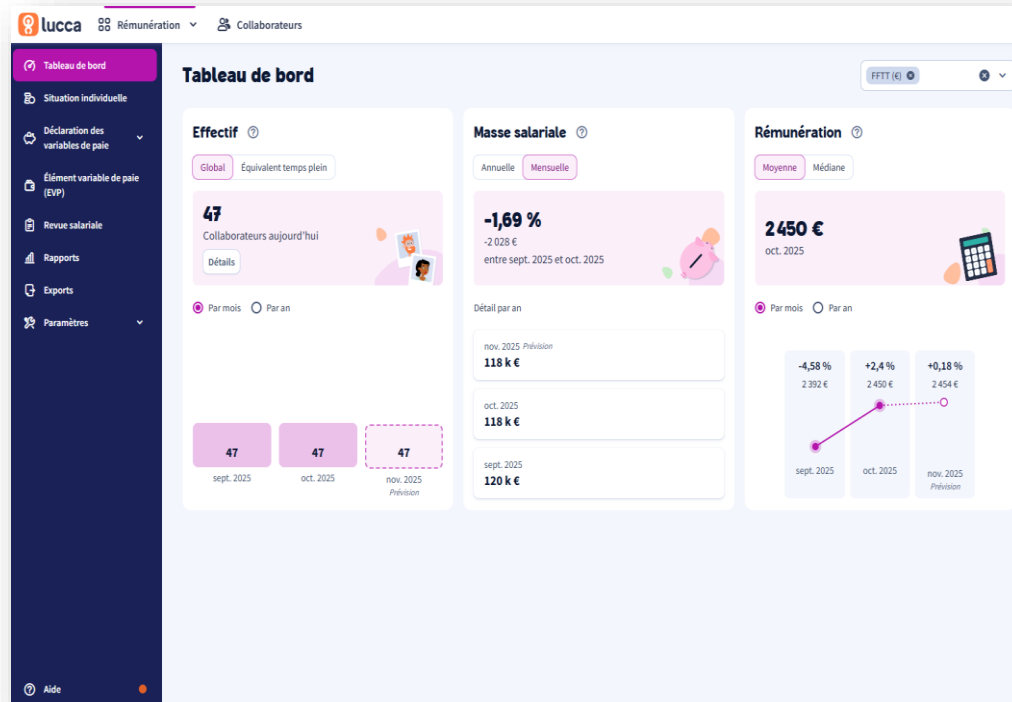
lucca Rémunération Collaborateurs

Tableau de bord
Situation individuelle
Déclaration des variables de paie
Élément variable de paie (EVP)
Revue salariale
Rapports
Exports
Paramètres

Aide

Tableau de bord

FFTT (€)

Effectif

Global Équivalent temps plein

47
Collaborateurs aujourd'hui
Détails

Par mois Par an

47 47 47
sept. 2025 oct. 2025 nov. 2025 Prévision

Masse salariale

Annuelle Mensuelle

-1,69 %
-2 028 €
entre sept. 2025 et oct. 2025

Détail par an

nov. 2025 Prévision
118 k €

oct. 2025
118 k €

sept. 2025
120 k €

Rémunération

Moyenne Médiane

2 450 €
oct. 2025

Par mois Par an

-4,58 % 2 392 €
+2,4 % 2 450 €
+0,18 % 2 454 €

sept. 2025 oct. 2025 nov. 2025 Prévision